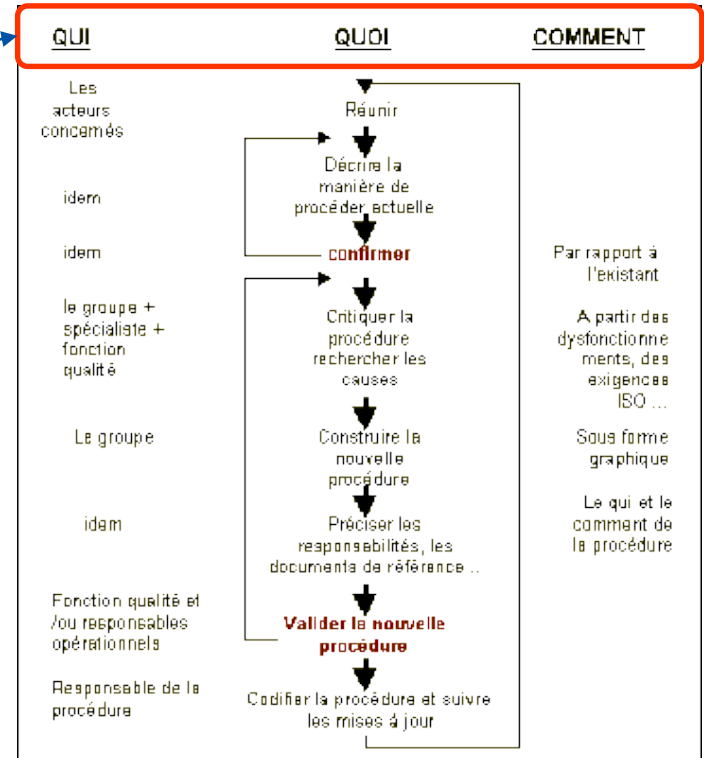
QUI QUOI COMMENT

Les acteurs concernés
Réunir

idem
Décrire la manière de procéder actuelle

idem
confirmer
Par rapport à l'existant

le groupe + spécialiste + fonction qualité
Critiquer la procédure rechercher les causes
A partir des dysfonctionnements, des exigences ISO ...

Le groupe
Construire la nouvelle procédure
Sous forme graphique

idem
Préciser les responsabilités, les documents de référence ..
Le qui et le comment de la procédure

Fonction qualité et /ou responsables opérationnels
Valider la nouvelle procédure

Responsable de la procédure
Codifier la procédure et suivre les mises à jour